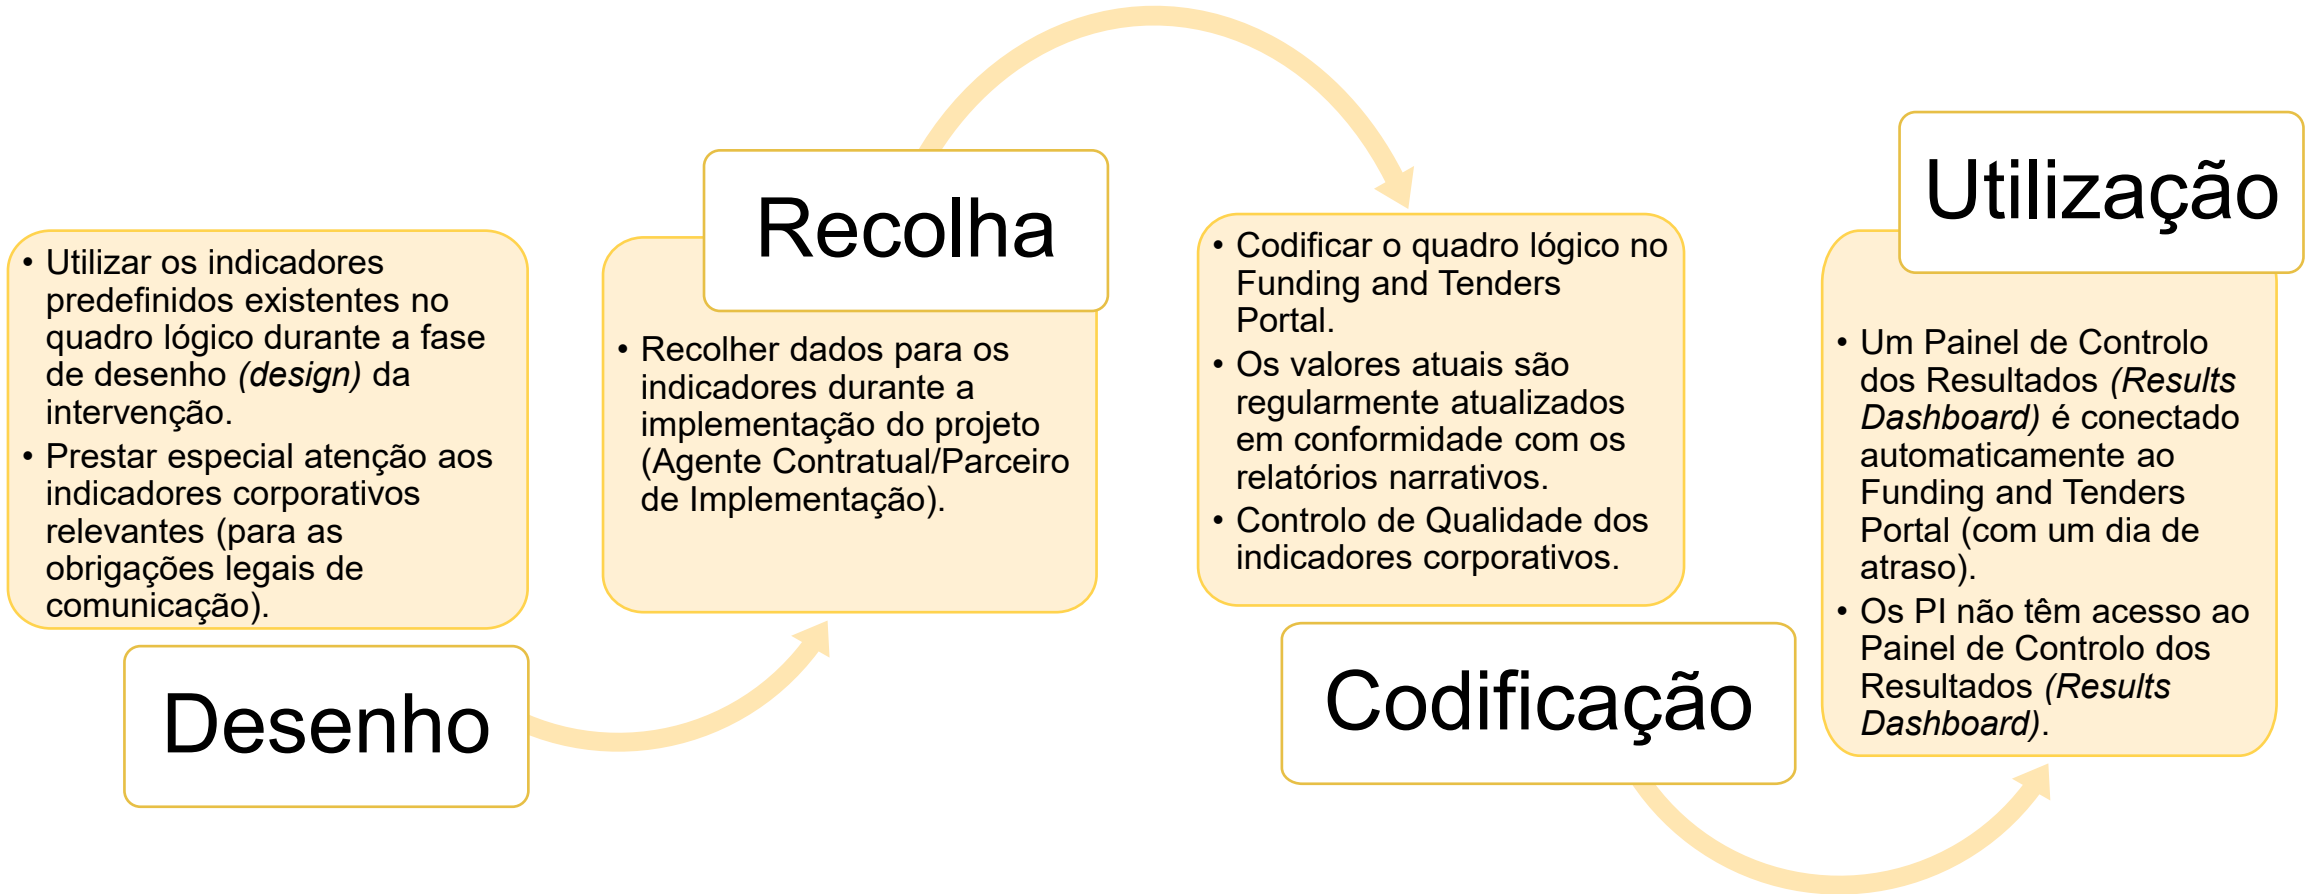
• Utilizar os indicadores predefinidos existentes no quadro lógico durante a fase de desenho *(design)* da intervenção.
• Prestar especial atenção aos indicadores corporativos relevantes (para as obrigações legais de comunicação).

Desenho

Recolha

• Recolher dados para os indicadores durante a implementação do projeto (Agente Contratual/Parceiro de Implementação).

• Codificar o quadro lógico no Funding and Tenders Portal.
• Os valores atuais são regularmente atualizados em conformidade com os relatórios narrativos.
• Controlo de Qualidade dos indicadores corporativos.

Codificação

Utilização

• Um Painel de Controlo dos Resultados *(Results Dashboard)* é conectado automaticamente ao Funding and Tenders Portal (com um dia de atraso).
• Os PI não têm acesso ao Painel de Controlo dos Resultados *(Results Dashboard)*.